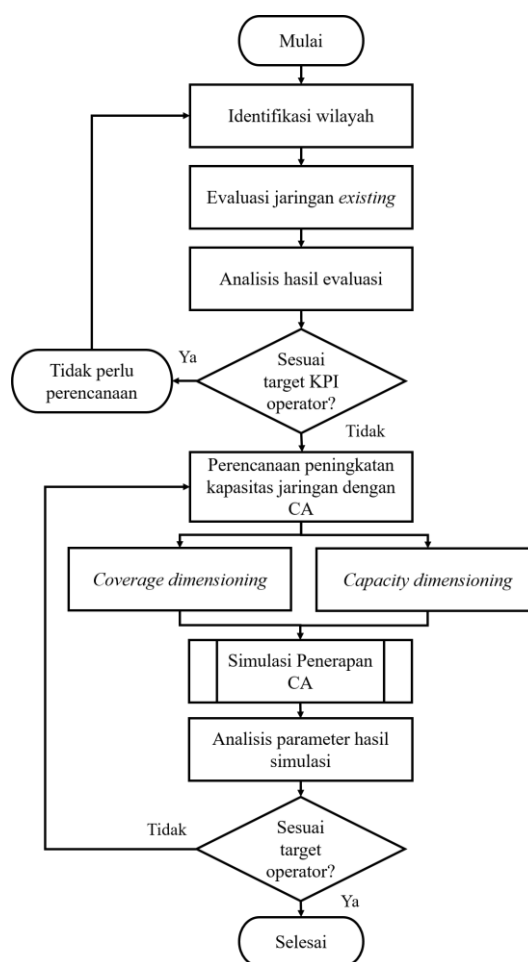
Mulai

Identifikasi wilayah

Evaluasi jaringan existing

Analisis hasil evaluasi

Sesuai target KPI operator?

Ya

Tidak perlu perencanaan

Tidak

Perencanaan peningkatan kapasitas jaringan dengan CA

Coverage dimensioning

Capacity dimensioning

Simulasi Penerapan CA

Analisis parameter hasil simulasi

Sesuai target operator?

Tidak

Ya

Selesai